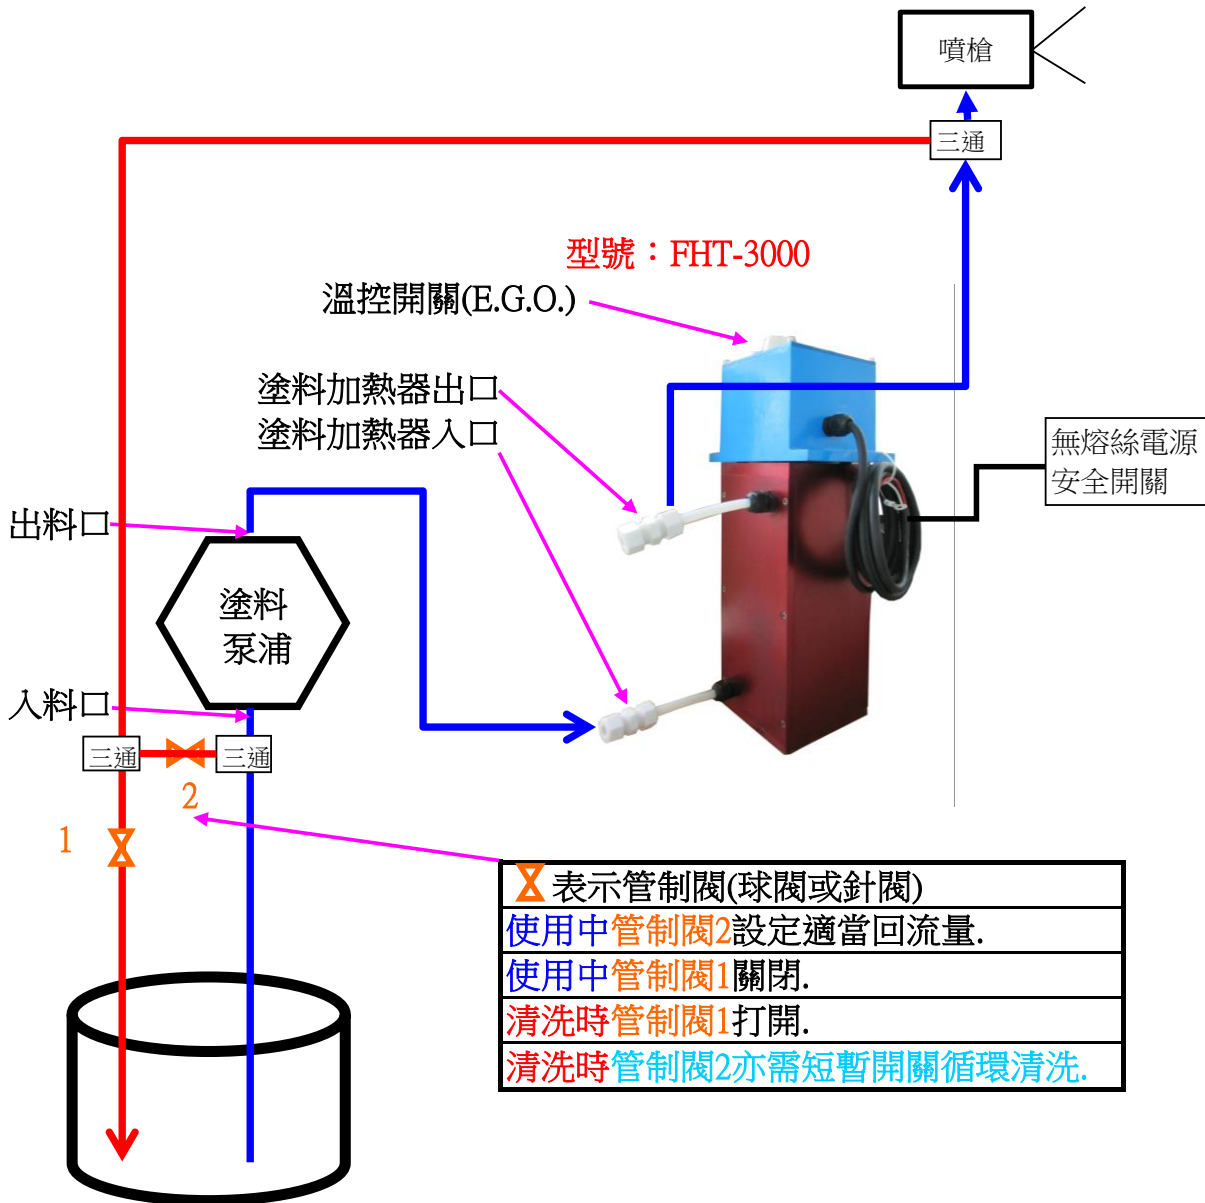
噴槍

三通

型號：FHT-3000

溫控開關(E.G.O.)

塗料加熱器出口
塗料加熱器入口

無熔絲電源
安全開關

出料口

塗料
泵浦

入料口

三通

三通

2

1

| 表示管制閥(球閥或針閥) |
|---|
| 使用中管制閥2設定適當回流量. |
| 使用中管制閥1關閉. |
| 清洗時管制閥1打開. |
| 清洗時管制閥2亦需短暫開關循環清洗. |